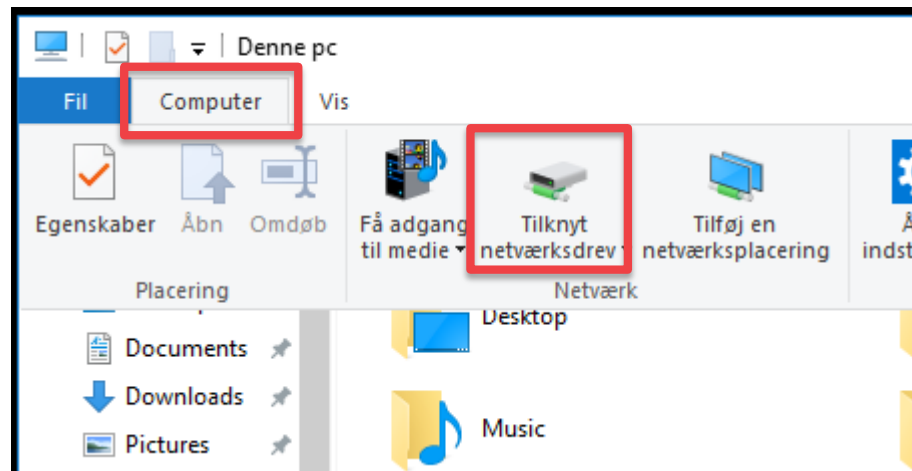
Denne pc

Fil

Computer

Vis

Egenskaber

Åbn

Omdøb

Placering

Få adgang til medie

Tilknyt netværksdrev

Tilføj en netværksplacering

Netværk

Å indst

Documents

Downloads

Pictures

Desktop

Music